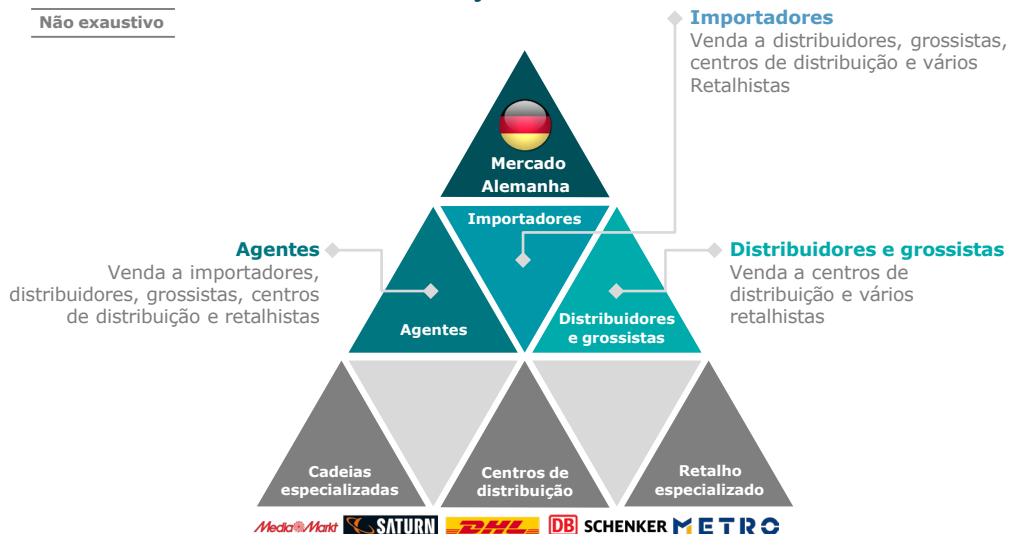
Não exaustivo

Importadores
Venda a distribuidores, grossistas, centros de distribuição e vários Retalhistas

Mercado Alemanha

Agentes
Venda a importadores, distribuidores, grossistas, centros de distribuição e retalhistas

Importadores

Distribuidores e grossistas
Venda a centros de distribuição e vários retalhistas

Agentes

Distribuidores e grossistas

Cadeias especializadas

Centros de distribuição

Retalho especializado

MediaMarkt SATURN DHL DB SCHENKER METRO